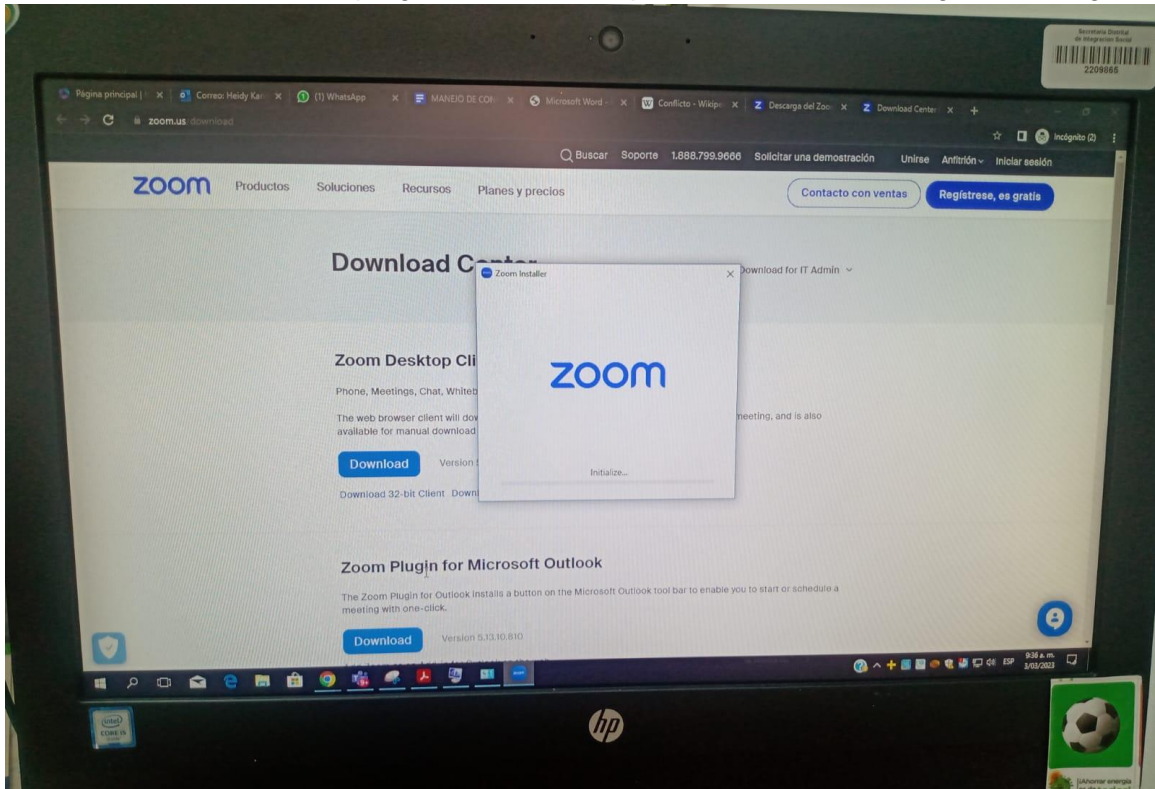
Secretaría Distrital de Integración Social
2209865

Página principal | × Correo: Heidy Kar × (1) WhatsApp × MANEJO DE CON × Microsoft Word - × Conflicto - Wikipe × Descarga del Zoo × Download Center ×

zoom.us/download

Incógnito (2)

Buscar Soporte 1.888.799.9666 Solicitar una demostración Unirse Anfitrión Iniciar sesión

zoom Productos Soluciones Recursos Planes y precios Contacto con ventas Regístrese, es gratis

Download C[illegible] Download for IT Admin

Zoom Installer

zoom

Initialize...

Zoom Desktop Cli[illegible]

Phone, Meetings, Chat, Whiteb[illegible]

The web browser client will dov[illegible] meeting, and is also available for manual download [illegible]

Download Version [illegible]

Download 32-bit Client Down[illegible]

Zoom Plugin for Microsoft Outlook

The Zoom Plugin for Outlook installs a button on the Microsoft Outlook tool bar to enable you to start or schedule a meeting with one-click.

Download Version 5.13.10.610

ESP 9:36 a. m. 3/03/2023

intel CORE i5

hp

¡Ahorrar energía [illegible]